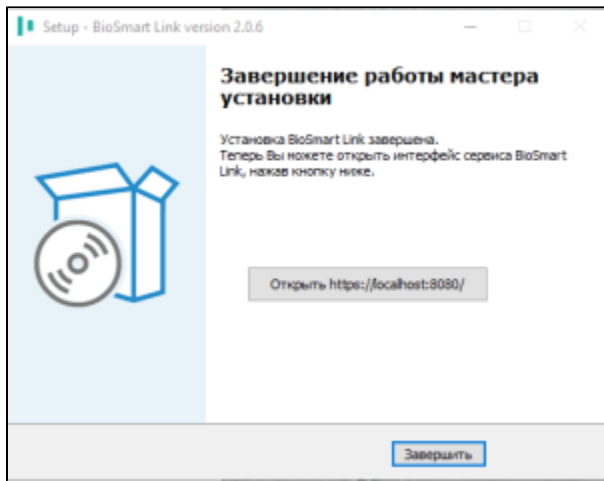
Setup - BioSmart Link version 2.0.6

Завершение работы мастера установки

Установка BioSmart Link завершена.
Теперь Вы можете открыть интерфейс сервиса BioSmart Link, нажав кнопку ниже.

Открыть https://localhost:8080/

Завершить